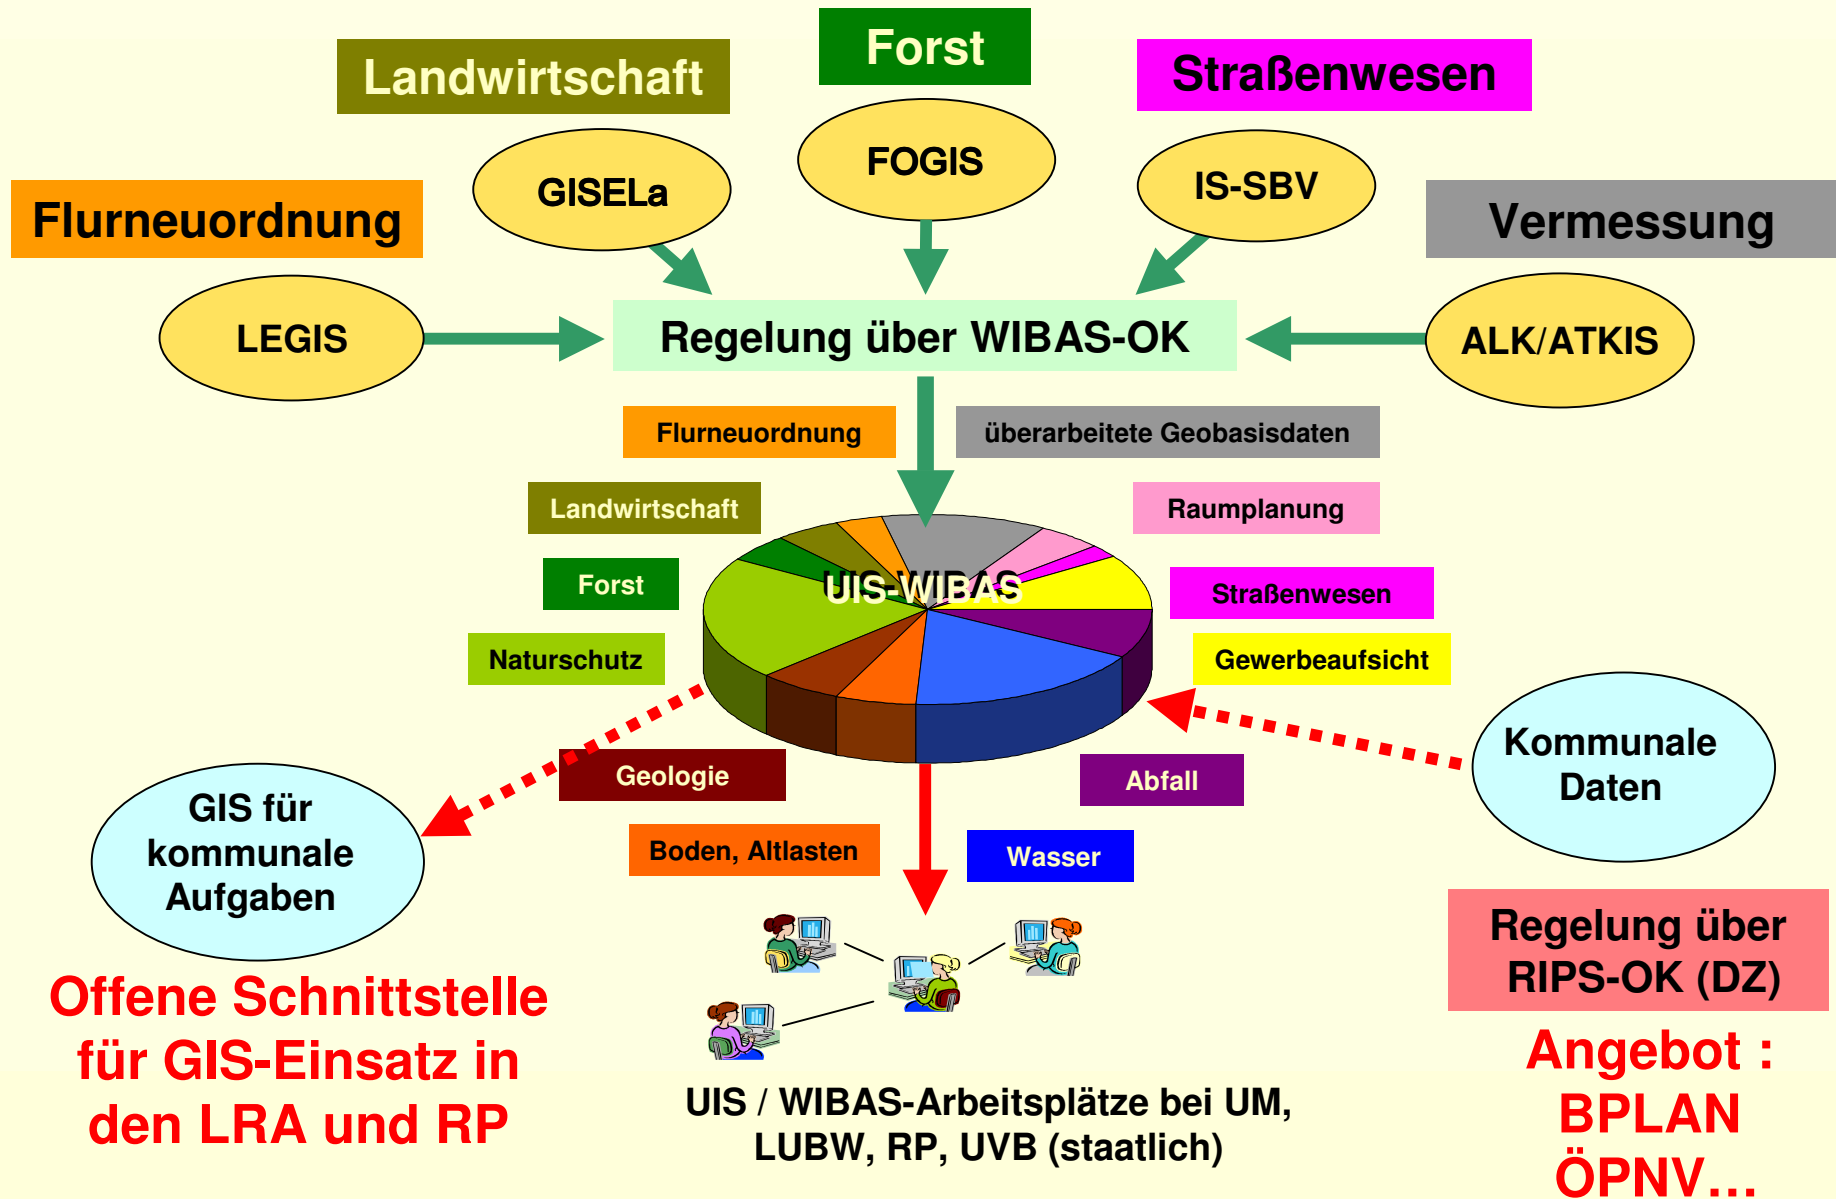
Landwirtschaft

Forst

Straßenwesen

Flurneuordnung

GISELa

FOGIS

IS-SBV

Vermessung

LEGIS

Regelung über WIBAS-OK

ALK/ATKIS

Flurneuordnung

überarbeitete Geobasisdaten

Landwirtschaft

Raumplanung

Forst

UIS-WIBAS

Straßenwesen

Naturschutz

Gewerbeaufsicht

Kommunale Daten

Geologie

Abfall

GIS für kommunale Aufgaben

Boden, Altlasten

Wasser

Regelung über RIPS-OK (DZ)

Offene Schnittstelle für GIS-Einsatz in den LRA und RP

UIS / WIBAS-Arbeitsplätze bei UM, LUBW, RP, UVB (staatlich)

Angebot : BPLAN ÖPNV...